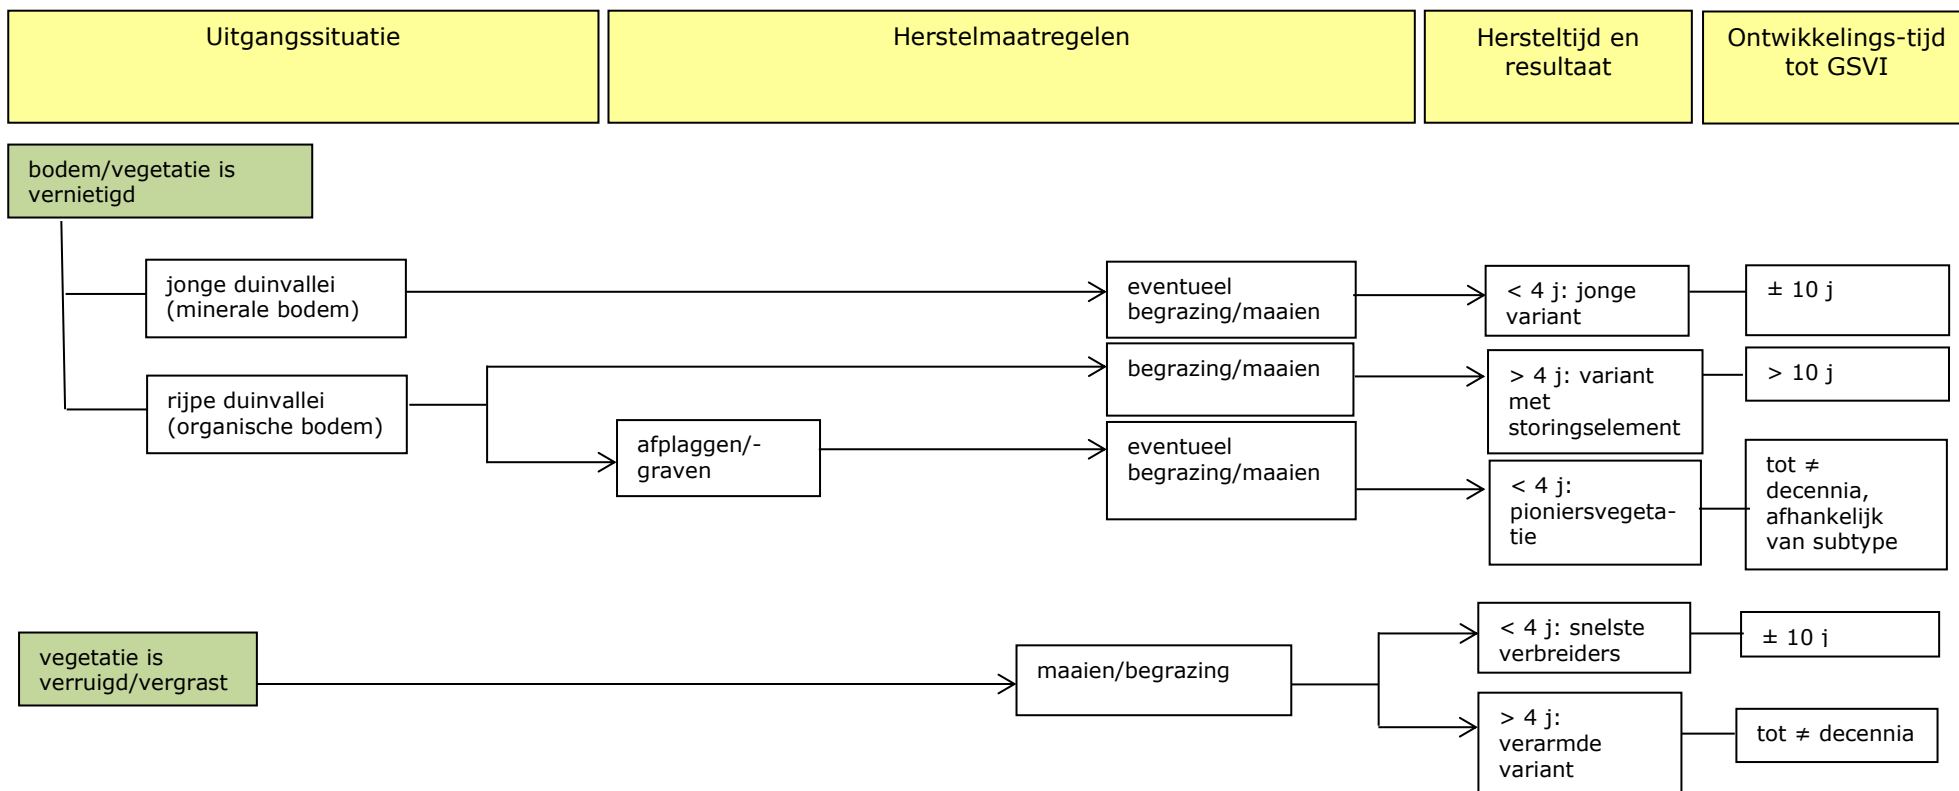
Uitgangssituatie

Herstelmaatregelen

Hersteltijd en resultaat

Ontwikkelings-tijd tot GSVI

bodem/vegetatie is vernietigd

jonge duinvallei (minerale bodem)

eventueel begrazing/maaien

< 4 j: jonge variant

± 10 j

rijpe duinvallei (organische bodem)

begrazing/maaien

> 4 j: variant met storingselement

> 10 j

afplaggen/-graven

eventueel begrazing/maaien

< 4 j: pioniersvegetatie

tot ≠ decennia, afhankelijk van subtype

vegetatie is verruigd/vergrast

maaien/begrazing

< 4 j: snelste verbreiders

± 10 j

> 4 j: verarmde variant

tot ≠ decennia